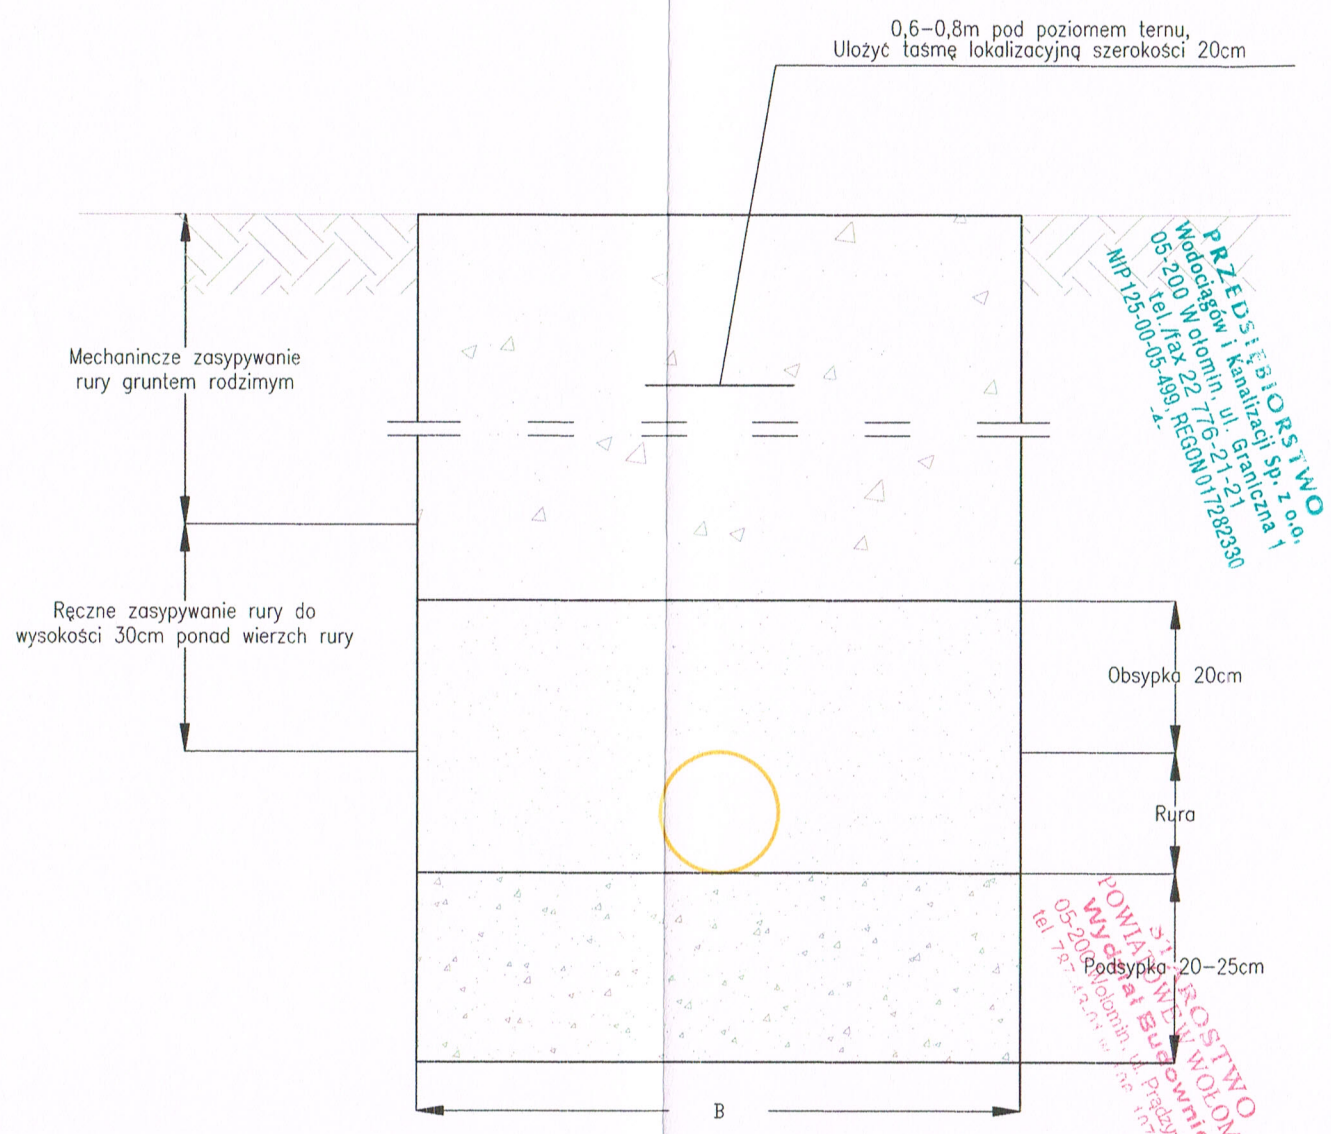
0,6–0,8m pod poziomem ternu,
Ułożyć taśmę lokalizacyjną szerokości 20cm

Mechanincze zasypywanie rury gruntem rodzimym

Ręczne zasypywanie rury do wysokości 30cm ponad wierzch rury

Obsypka 20cm

Rura

Podsypka 20–25cm

B

PRZEDSIĘBIORSTWO
Wodociągów i Kanalizacji Sp. z o.o.
05-200 Wołomin, ul. Graniczna 1
tel./fax 22 776-21-21
NIP 125-00-05-499, REGON 017282330

STAROSTWO
POWIATOWE W WOŁOMINIE
Wydział Budownictwa
05-200 Wołomin, ul. Prądzyńskiego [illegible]
tel. 787 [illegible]